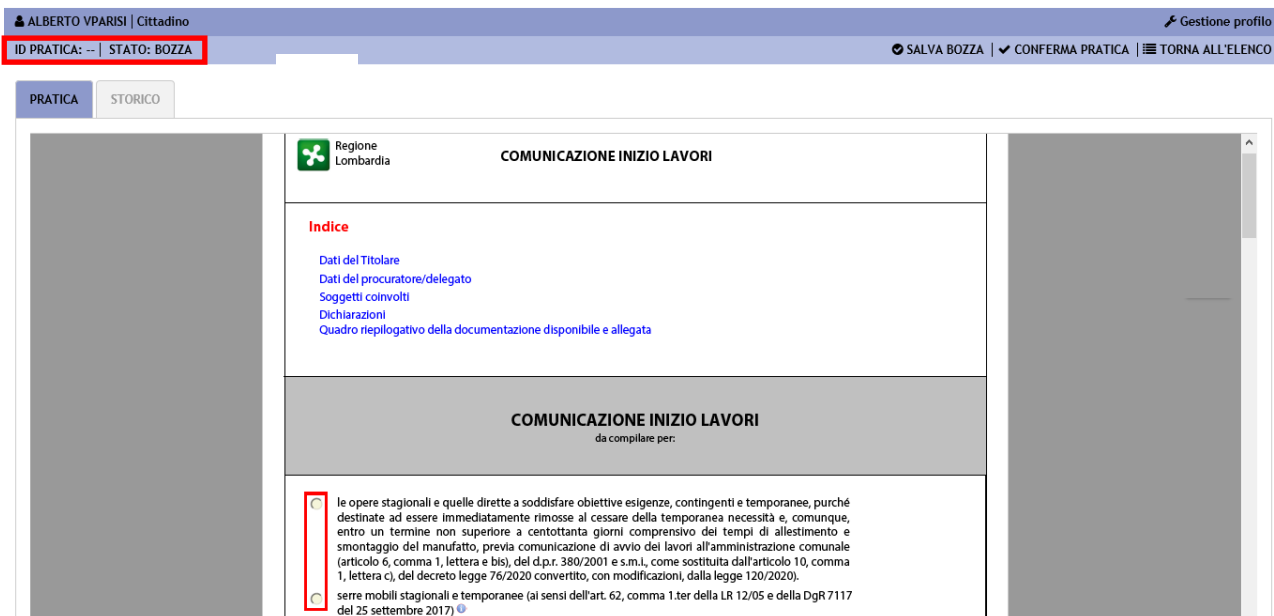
ALBERTO VPARISI | Cittadino

Gestione profilo

ID PRATICA: -- | STATO: BOZZA

SALVA BOZZA | CONFERMA PRATICA | TORNA ALL'ELENCO

PRATICA

STORICO

Regione Lombardia

COMUNICAZIONE INIZIO LAVORI

Indice

Dati del Titolare
Dati del procuratore/delegato
Soggetti coinvolti
Dichiarazioni
Quadro riepilogativo della documentazione disponibile e allegata

COMUNICAZIONE INIZIO LAVORI
da compilare per:

le opere stagionali e quelle dirette a soddisfare obiettive esigenze, contingenti e temporanee, purché destinate ad essere immediatamente rimosse al cessare della temporanea necessità e, comunque, entro un termine non superiore a centottanta giorni comprensivo dei tempi di allestimento e smontaggio del manufatto, previa comunicazione di avvio dei lavori all'amministrazione comunale (articolo 6, comma 1, lettera e bis), del d.p.r. 380/2001 e s.m.i., come sostituita dall'articolo 10, comma 1, lettera c), del decreto legge 76/2020 convertito, con modificazioni, dalla legge 120/2020).

serre mobili stagionali e temporanee (ai sensi dell'art. 62, comma 1.ter della LR 12/05 e della DgR 7117 del 25 settembre 2017)